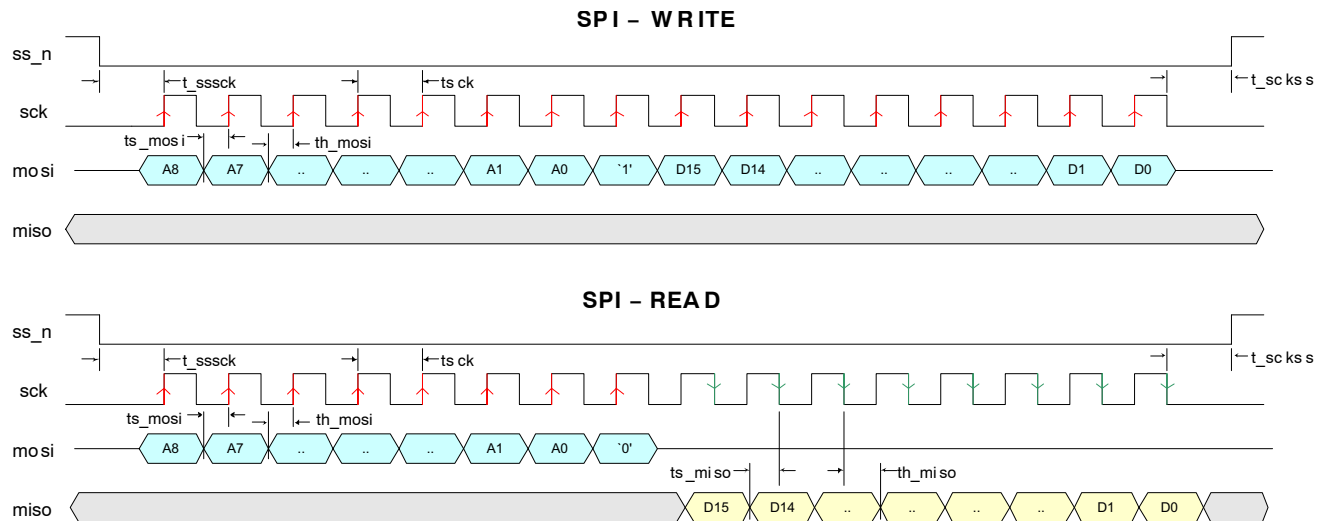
SPI – WRITE

ss_n

t_sssck

ts ck

t_sc ks s

sck

ts_mos i

th_mosi

mo si

A8 A7 .. .. .. A1 A0 `1' D15 D14 .. .. .. .. D1 D0

miso

SPI – READ

ss_n

t_sssck

ts ck

t_sc ks s

sck

ts_mosi

th_mosi

mo si

A8 A7 .. .. .. A1 A0 `0'

ts_mi so

th_mi so

miso

D15 D14 .. .. .. .. D1 D0